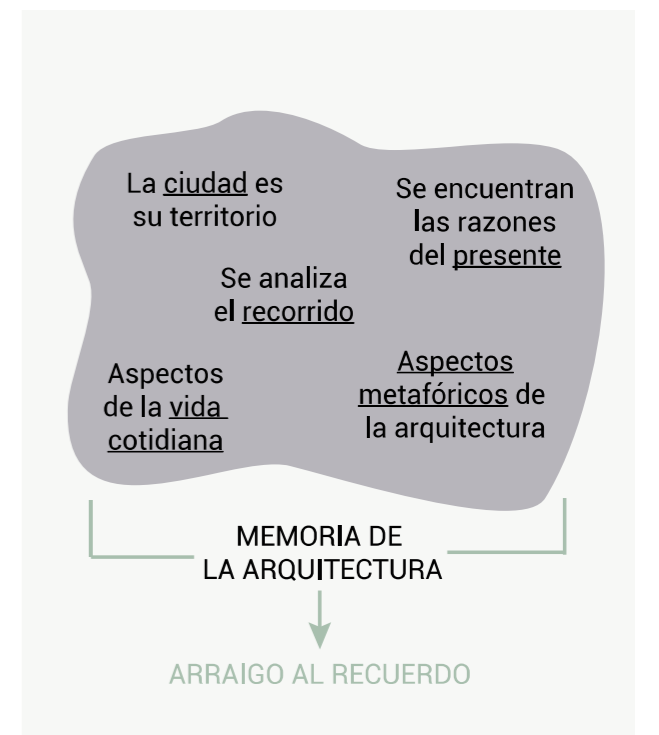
La ciudad es su territorio

Se encuentran las razones del presente

Se analiza el recorrido

Aspectos de la vida cotidiana

Aspectos metafóricos de la arquitectura

MEMORIA DE LA ARQUITECTURA

ARRAIGO AL RECUERDO